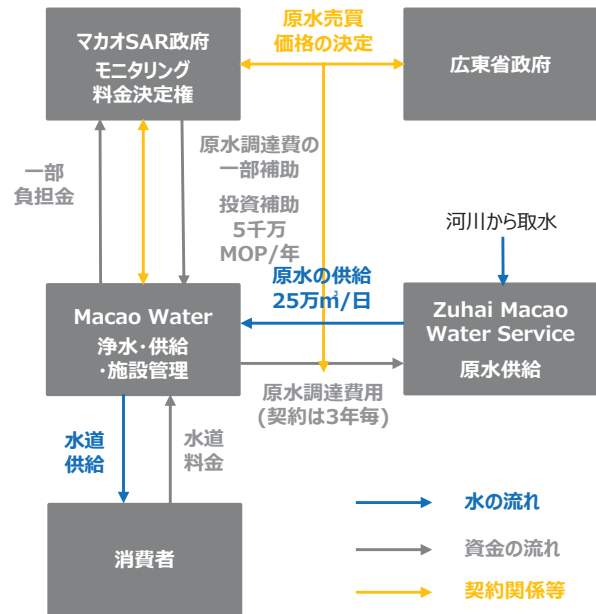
マカオSAR政府
モニタリング
料金決定権

原水売買
価格の決定

広東省政府

原水調達費の
一部補助

投資補助
5千万
MOP/年

一部
負担金

河川から取水

原水の供給
25万㎥/日

Macao Water
浄水・供給
・施設管理

Zuhai Macao
Water Service
原水供給

原水調達費用
(契約は3年毎)

水道
供給

水道
料金

消費者

水の流れ

資金の流れ

契約関係等